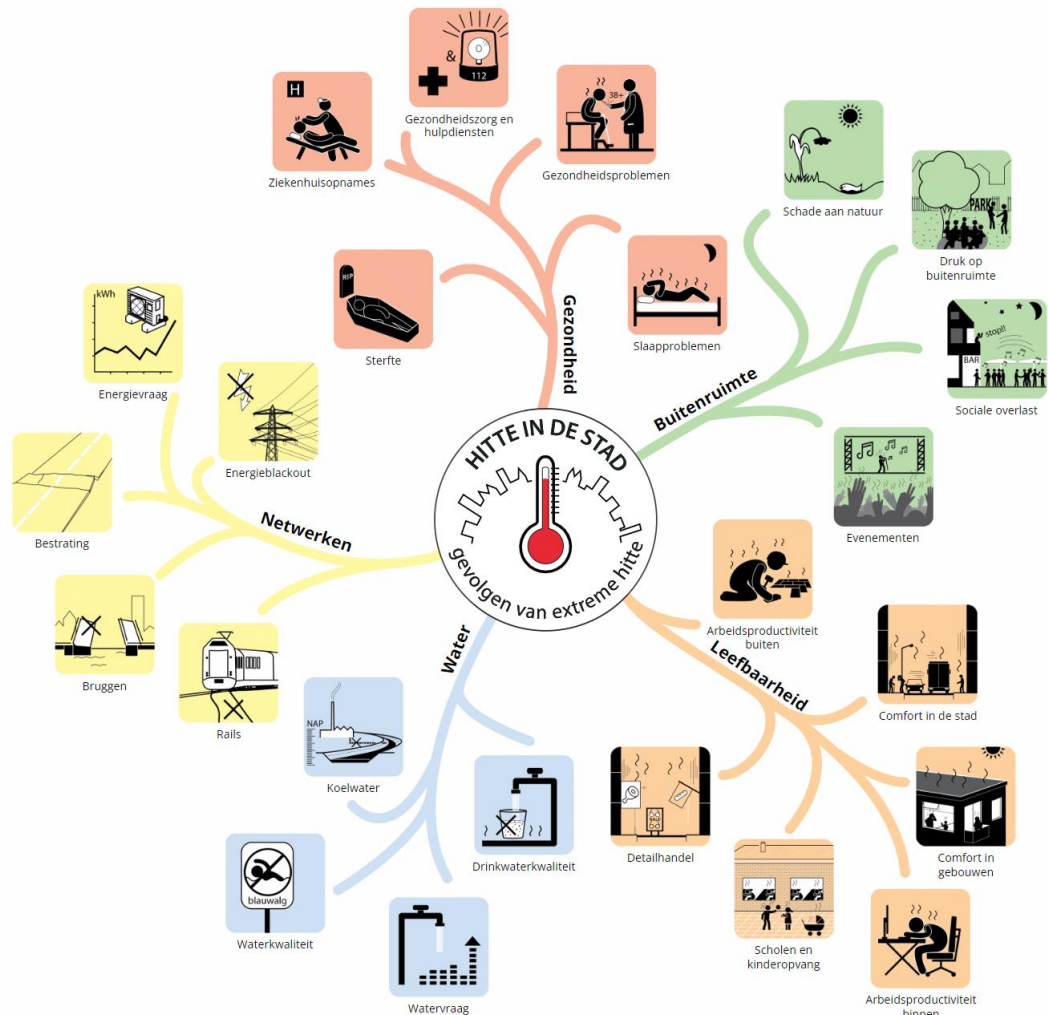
HITTE IN DE STAD
gevolgen van extreme hitte

Gezondheid
H
Ziekenhuisopnames
&
112
Gezondheidszorg en hulpdiensten
38+
Gezondheidsproblemen
RIP
Sterfte
Slaapproblemen

Buitenruimte
Schade aan natuur
PARK
Druk op buitenruimte
stop!!
BAR
Sociale overlast
Evenementen

Netwerken
kWh
Energievraag
Energieblackout
Bestrating
Bruggen
Rails

Water
NAP
Koelwater
Drinkwaterkwaliteit
blauwalg
Waterkwaliteit
Watervraag

Leefbaarheid
Arbeidsproductiviteit buiten
Comfort in de stad
Detailhandel
Comfort in gebouwen
Scholen en kinderopvang
Arbeidsproductiviteit binnen